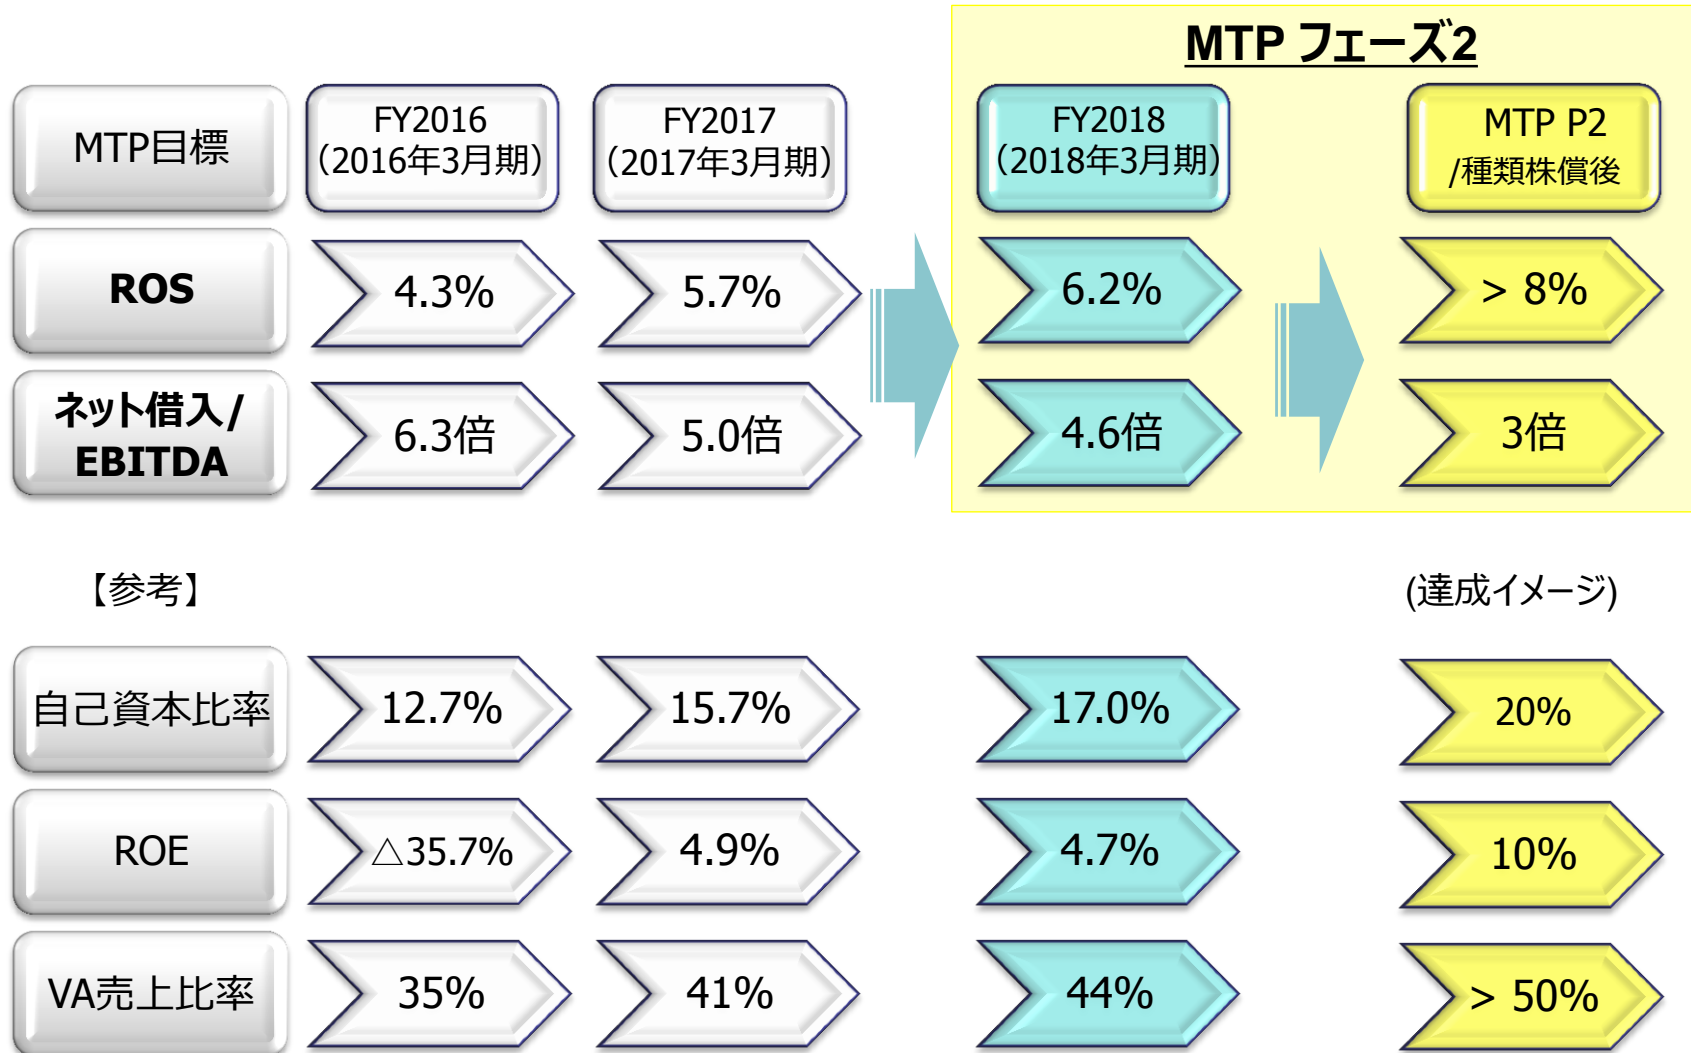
MTP フェーズ2

| MTP目標 | FY2016 (2016年3月期) | FY2017 (2017年3月期) | FY2018 (2018年3月期) | MTP P2 /種類株償後 |
|---|---|---|---|---|
| ROS | 4.3% | 5.7% | 6.2% | > 8% |
| ネット借入/EBITDA | 6.3倍 | 5.0倍 | 4.6倍 | 3倍 |

【参考】

(達成イメージ)

| | | | | |
|---|---|---|---|---|
| 自己資本比率 | 12.7% | 15.7% | 17.0% | 20% |
| ROE | △35.7% | 4.9% | 4.7% | 10% |
| VA売上比率 | 35% | 41% | 44% | > 50% |